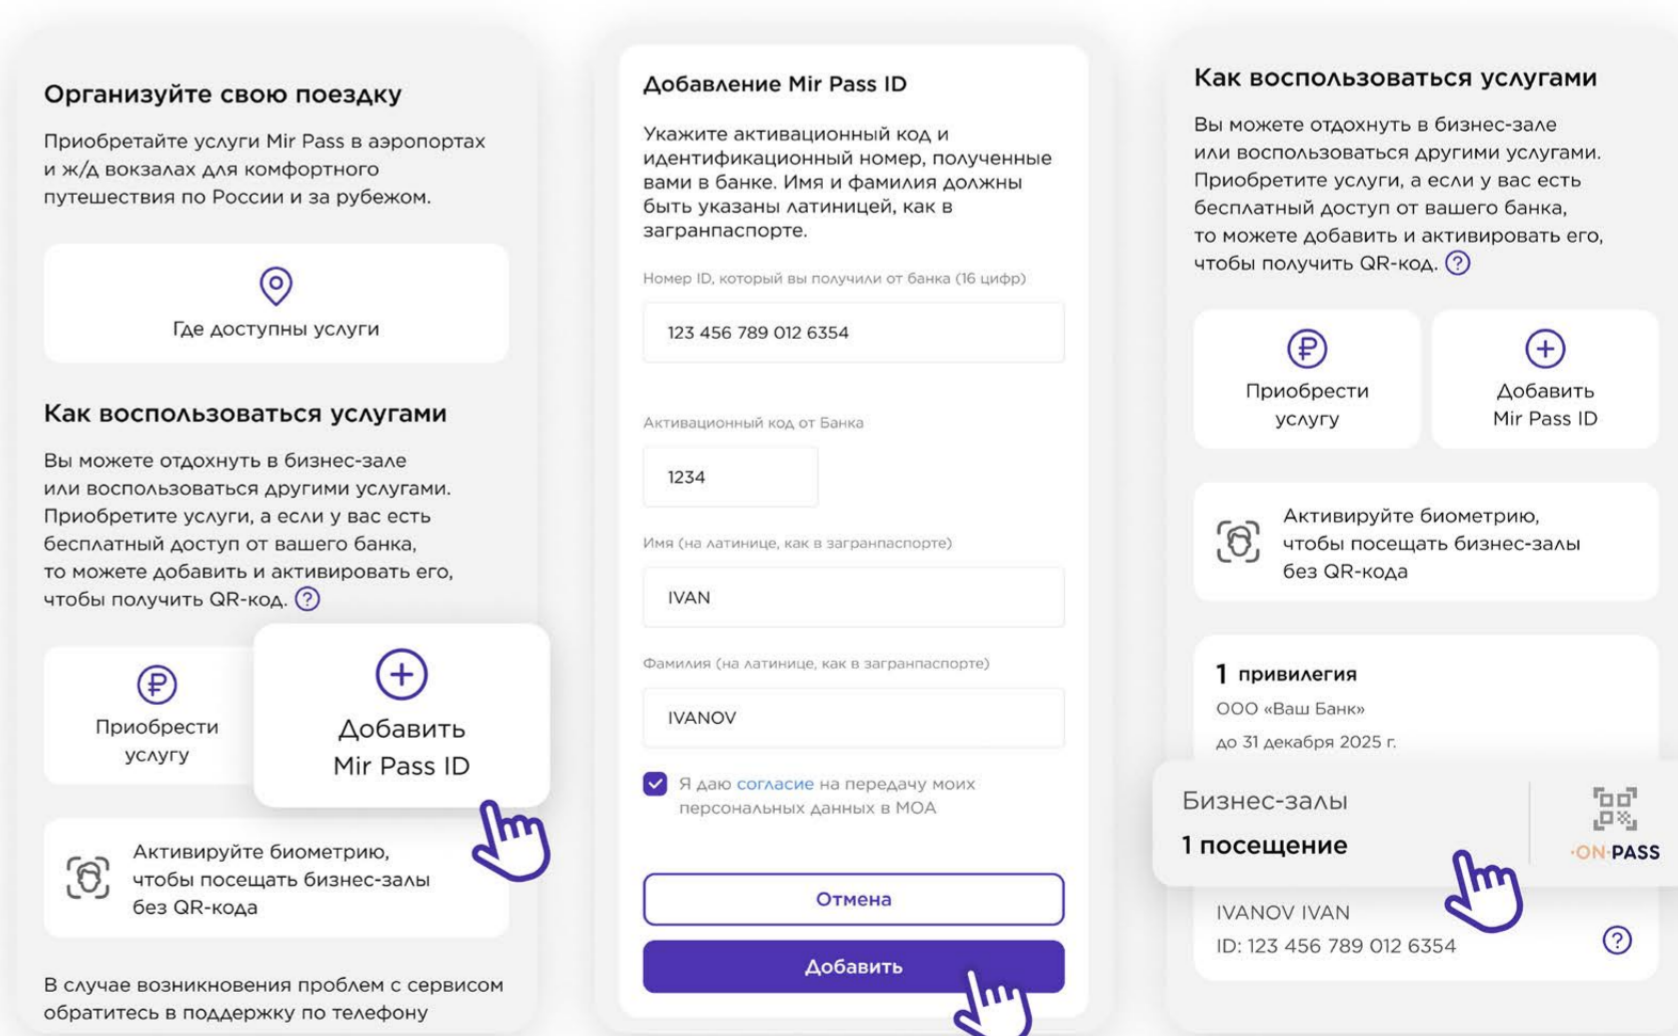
Организуйте свою поездку

Приобретайте услуги Mir Pass в аэропортах и ж/д вокзалах для комфортного путешествия по России и за рубежом.

Где доступны услуги

Как воспользоваться услугами

Вы можете отдохнуть в бизнес-зале или воспользоваться другими услугами. Приобретите услуги, а если у вас есть бесплатный доступ от вашего банка, то можете добавить и активировать его, чтобы получить QR-код. ?

Приобрести услугу

Добавить Mir Pass ID

Активируйте биометрию, чтобы посещать бизнес-залы без QR-кода

В случае возникновения проблем с сервисом обратитесь в поддержку по телефону

Добавление Mir Pass ID

Укажите активационный код и идентификационный номер, полученные вами в банке. Имя и фамилия должны быть указаны латиницей, как в загранпаспорте.

Номер ID, который вы получили от банка (16 цифр)

123 456 789 012 6354

Активационный код от Банка

1234

Имя (на латинице, как в загранпаспорте)

IVAN

Фамилия (на латинице, как в загранпаспорте)

IVANOV

Я даю согласие на передачу моих персональных данных в МОА

Отмена

Добавить

Как воспользоваться услугами

Вы можете отдохнуть в бизнес-зале или воспользоваться другими услугами. Приобретите услуги, а если у вас есть бесплатный доступ от вашего банка, то можете добавить и активировать его, чтобы получить QR-код. ?

Приобрести услугу

Добавить Mir Pass ID

Активируйте биометрию, чтобы посещать бизнес-залы без QR-кода

1 привилегия
ООО «Ваш Банк»
до 31 декабря 2025 г.

Бизнес-залы
1 посещение

ON PASS

IVANOV IVAN
ID: 123 456 789 012 6354

?